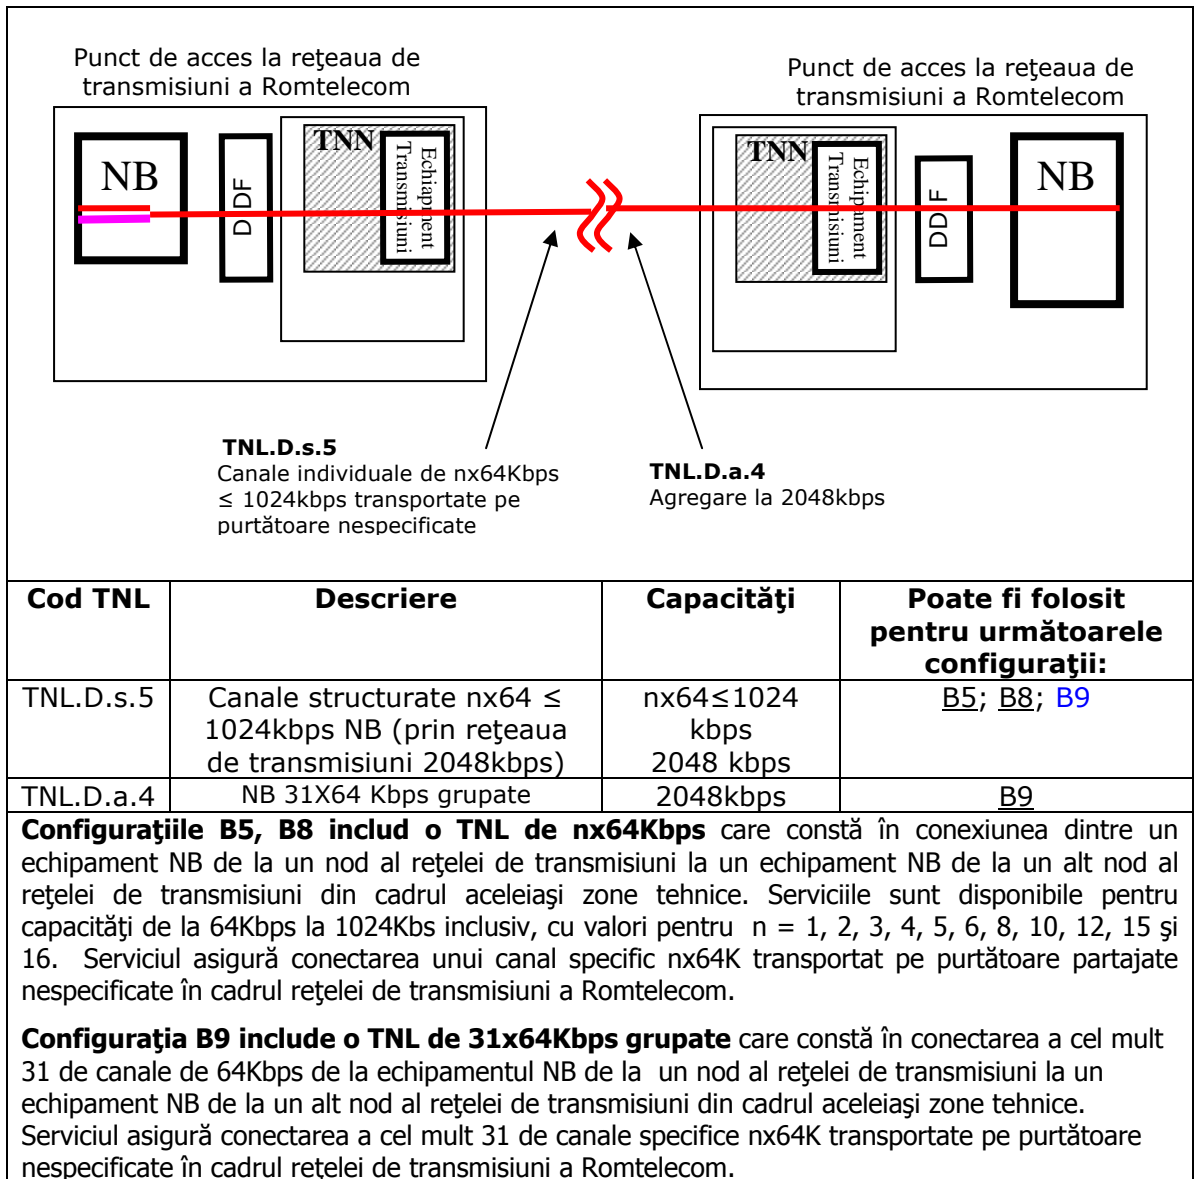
Punct de acces la reţeaua de transmisiuni a Romtelecom

NB

DDF

TNN

Echipament Transmisiuni

Punct de acces la reţeaua de transmisiuni a Romtelecom

TNN

Echipament Transmisiuni

DDF

NB

TNL.D.s.5
Canale individuale de nx64Kbps ≤ 1024kbps transportate pe purtătoare nespecificate

TNL.D.a.4
Agregare la 2048kbps

| Cod TNL | Descriere | Capacităţi | Poate fi folosit pentru următoarele configuraţii: |
|---|---|---|---|
| TNL.D.s.5 | Canale structurate nx64 ≤ 1024kbps NB (prin reţeaua de transmisiuni 2048kbps) | nx64≤1024 kbps 2048 kbps | B5; B8; B9 |
| TNL.D.a.4 | NB 31X64 Kbps grupate | 2048kbps | B9 |

**Configuraţiile B5, B8 include o TNL de nx64Kbps** care constă în conexiunea dintre un echipament NB de la un nod al reţelei de transmisiuni la un echipament NB de la un alt nod al reţelei de transmisiuni din cadrul aceleiaşi zone tehnice. Serviciile sunt disponibile pentru capacităţi de la 64Kbps la 1024Kbs inclusiv, cu valori pentru n = 1, 2, 3, 4, 5, 6, 8, 10, 12, 15 şi 16. Serviciul asigură conectarea unui canal specific nx64K transportat pe purtătoare partajate nespecificate în cadrul reţelei de transmisiuni a Romtelecom.

**Configuraţia B9 include o TNL de 31x64Kbps grupate** care constă în conectarea a cel mult 31 de canale de 64Kbps de la echipamentul NB de la un nod al reţelei de transmisiuni la un echipament NB de la un alt nod al reţelei de transmisiuni din cadrul aceleiaşi zone tehnice. Serviciul asigură conectarea a cel mult 31 de canale specifice nx64K transportate pe purtătoare nespecificate în cadrul reţelei de transmisiuni a Romtelecom.